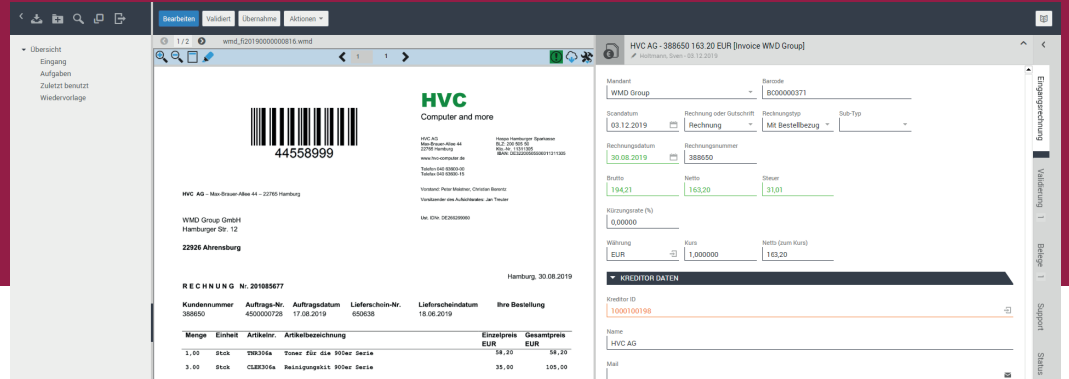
Übersicht
Eingang
Aufgaben
Zuletzt benutzt
Wiedervorlage

Bearbeiten Validiert Übernahme Aktionen

1 / 2 wmd_fi20190000000816.wmd

1 1

44558999

HVC
Computer and more

HVC AG
Max-Brauer-Allee 44
22765 Hamburg

Haspa Hamburger Sparkasse
BLZ: 200 505 50
Kto.-Nr.: 1151305
IBAN: DE32200505501151305

www.hvc-computer.de

Telefon 040 63600-00
Telefax 040 63600-15

Vorstand: Peter Meistner, Christian Berentz

Vorsitzender des Aufsichtsrates: Jan Treuler

Ust. IDNr. DE266299980

HVC AG – Max-Brauer-Allee 44 – 22765 Hamburg

WMD Group GmbH
Hamburger Str. 12

22926 Ahrensburg

Hamburg, 30.08.2019

RECHNUNG Nr. 201085677

| Kundennummer | Auftrags-Nr. | Auftragsdatum | Lieferschein-Nr. | Lieferscheindatum | Ihre Bestellung |
|---|---|---|---|---|---|
| 388650 | 4500000728 | 17.08.2019 | 650638 | 18.06.2019 | |

| Menge | Einheit | Artikelnr. | Artikelbezeichnung | Einzelpreis EUR | Gesamtpreis EUR |
|---|---|---|---|---|---|
| 1,00 | Stck | TNR306a | Toner für die 900er Serie | 58,20 | 58,20 |
| 3,00 | Stck | CLEK306a | Reinigungskit 900er Serie | 35,00 | 105,00 |

HVC AG - 388650 163.20 EUR [Invoice WMD Group]
Hoffmann, Sven - 05.12.2019

Mandant
WMD Group
Barcode
BC00000371

Scandatum
03.12.2019
Rechnung oder Gutschrift
Rechnung
Rechnungstyp
Mit Bestellbezug
Sub-Typ

Rechnungsdatum
30.08.2019
Rechnungsnummer
388650

Brutto
194,21
Netto
163,20
Steuer
31,01

Kürzungsrate (%)
0,00000

Währung
EUR
Kurs
1,000000
Netto (zum Kurs)
163,20

KREDITOR DATEN

Kreditor ID
1000100198

Name
HVC AG

Mail

Eingangsrechnung
Validierung
Belege
Support
Status